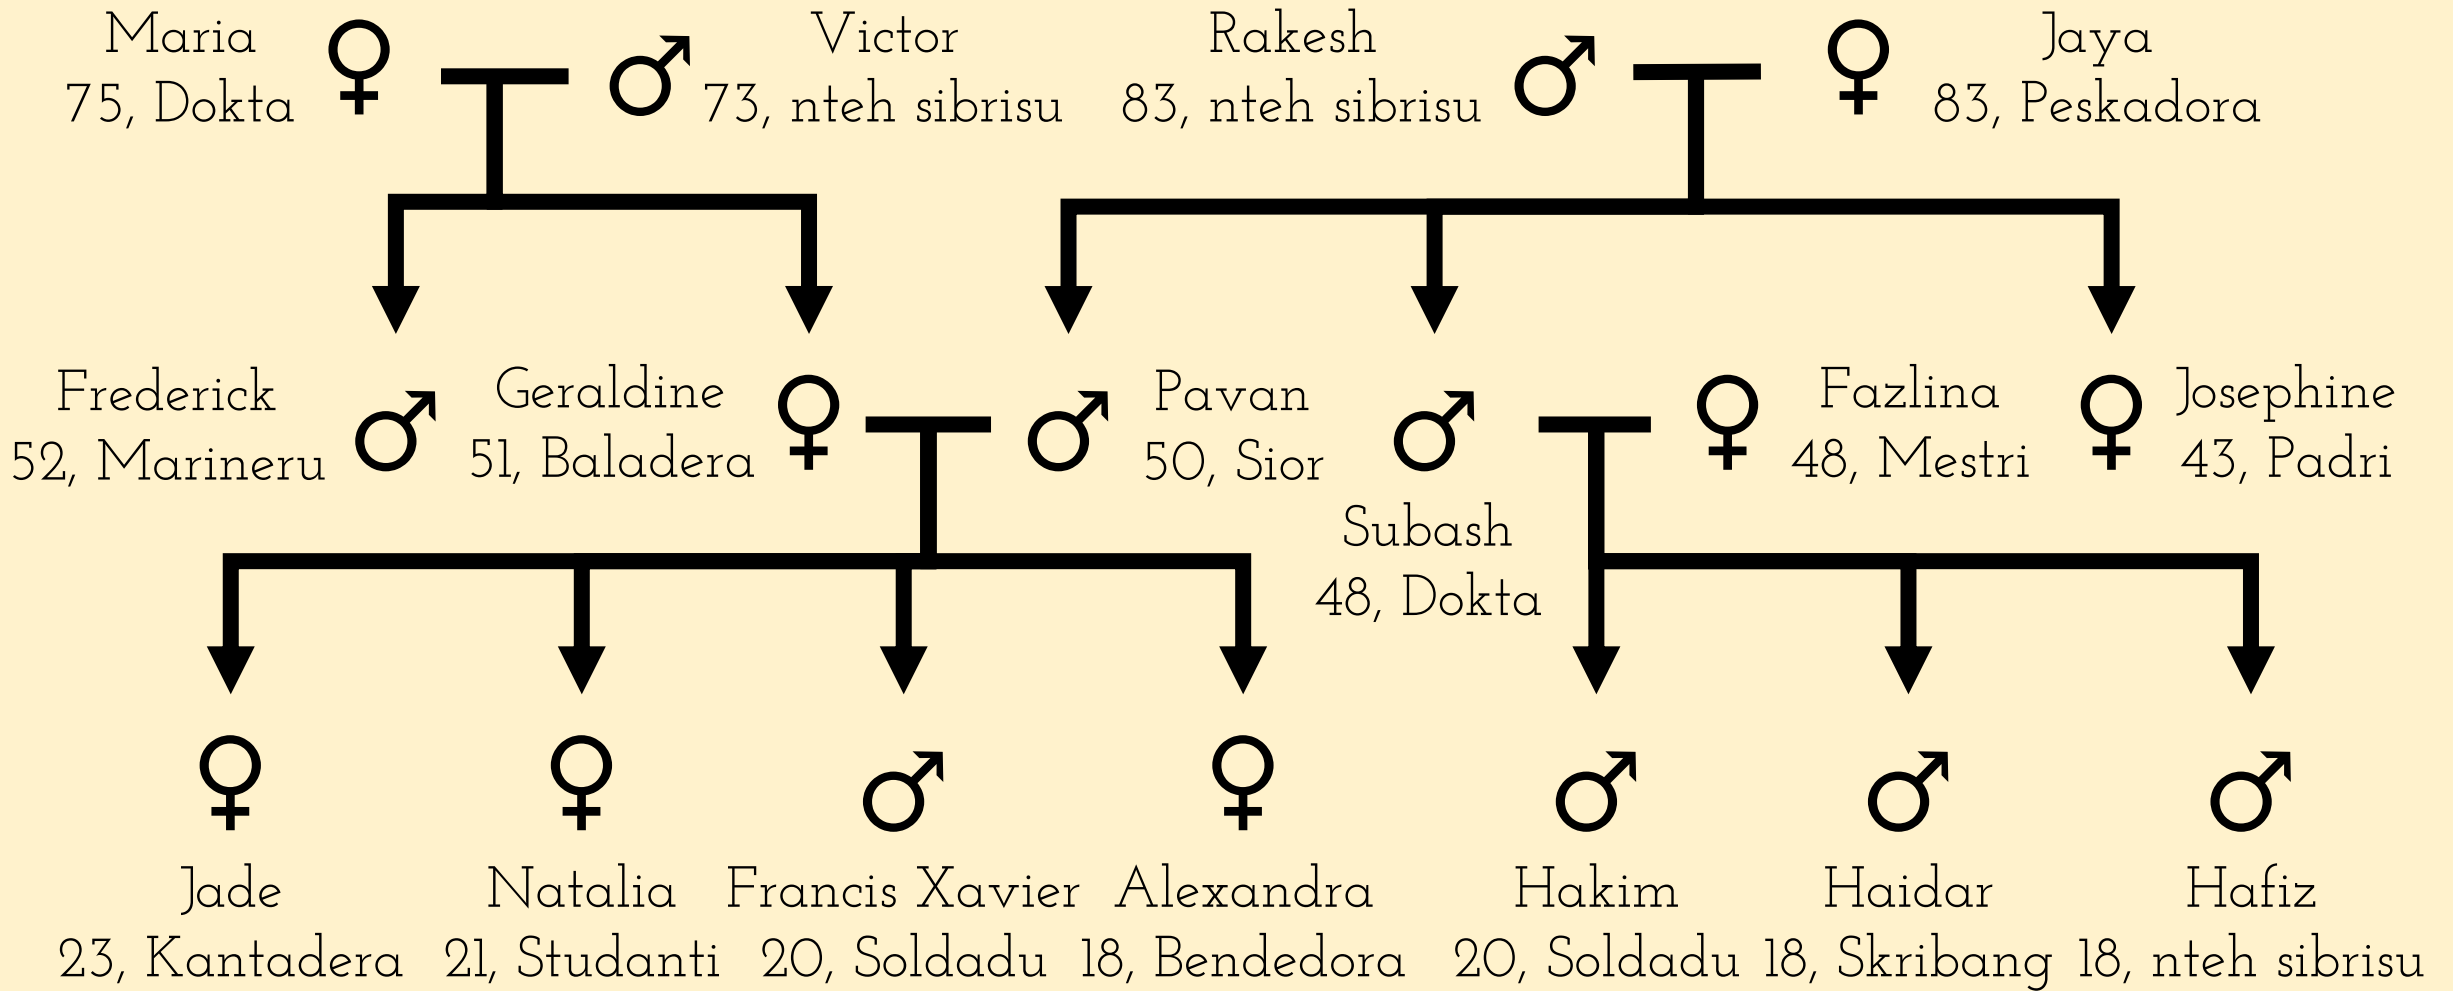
Maria
75, Dokta
♀ ♂
Victor
73, nteh sibrisu

Rakesh
83, nteh sibrisu
♂ ♀
Jaya
83, Peskadora

Frederick
52, Marineru
♂

Geraldine
51, Baladera
♀ ♂
Pavan
50, Sior

♂
Subash
48, Dokta

♀
Fazlina
48, Mestri

♀
Josephine
43, Padri

♀
Jade
23, Kantadera

♀
Natalia
21, Studanti

♂
Francis Xavier
20, Soldadu

♀
Alexandra
18, Bendedora

♂
Hakim
20, Soldadu

♂
Haidar
18, Skribang

♂
Hafiz
18, nteh sibrisu